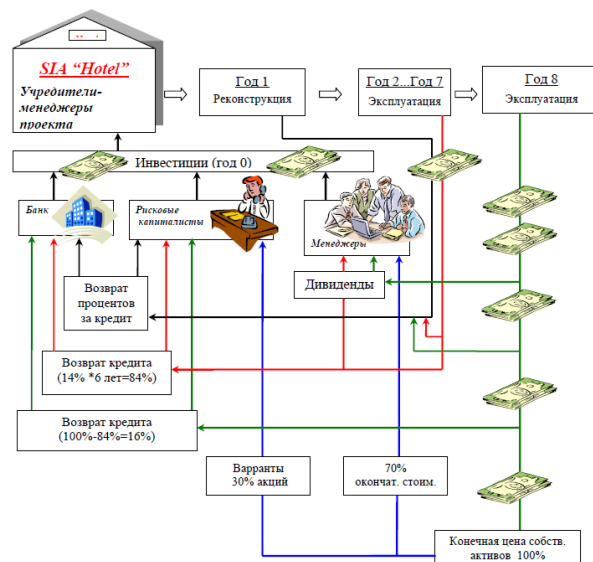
SIA "Hotel"
Учредители-менеджеры проекта

Год 1
Реконструкция

Год 2...Год 7
Эксплуатация

Год 8
Эксплуатация

Инвестиции (год 0)

Банк

Рисковые капиталисты

Менеджеры

Дивиденды

Возврат процентов за кредит

Возврат кредита (14% *6 лет=84%)

Возврат кредита (100%-84%=16%)

Варранты 30% акций

70% окончат. стоим.

Конечная цена собств. активов 100%